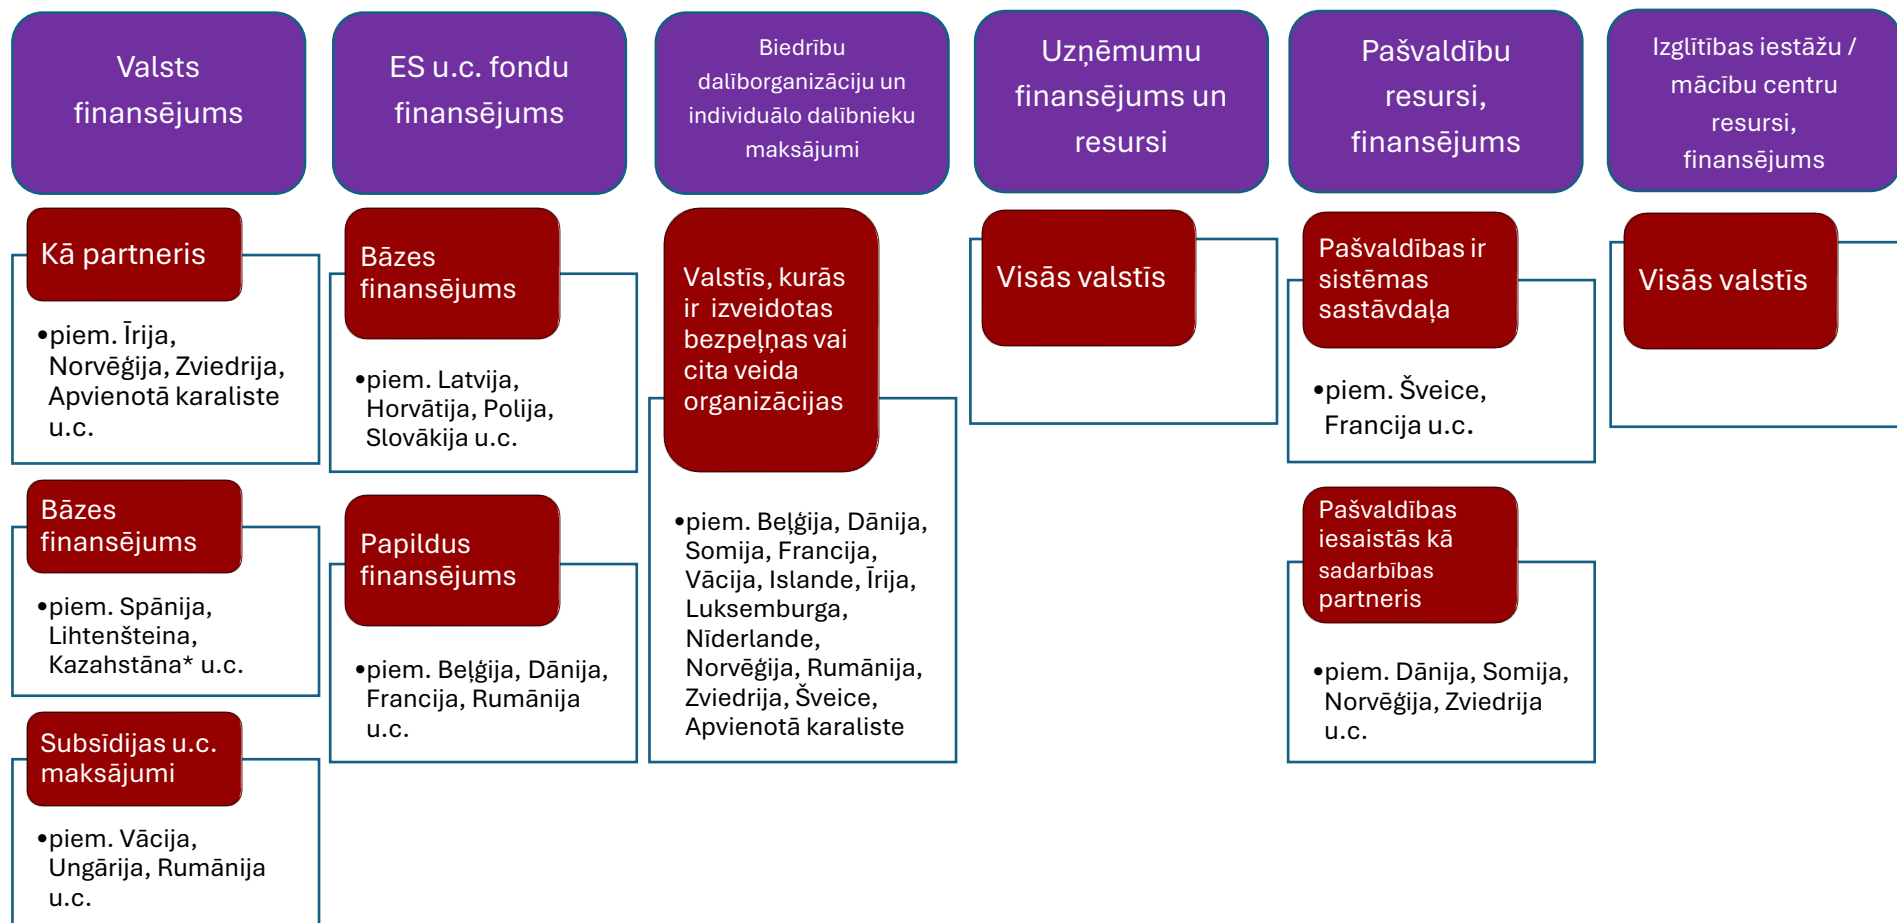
Valsts finansējums

Kā partneris

•piem. Īrija, Norvēģija, Zviedrija, Apvienotā karaliste u.c.

Bāzes finansējums

•piem. Spānija, Lihtenšteina, Kazahstāna* u.c.

Subsīdijas u.c. maksājumi

•piem. Vācija, Ungārija, Rumānija u.c.

ES u.c. fondu finansējums

Bāzes finansējums

•piem. Latvija, Horvātija, Polija, Slovākija u.c.

Papildus finansējums

•piem. Beļģija, Dānija, Francija, Rumānija u.c.

Biedrību dalīborganizāciju un individuālo dalībnieku maksājumi

Valstīs, kurās ir izveidotas bezpeļņas vai cita veida organizācijas

•piem. Beļģija, Dānija, Somija, Francija, Vācija, Islande, Īrija, Luksemburga, Nīderlande, Norvēģija, Rumānija, Zviedrija, Šveice, Apvienotā karaliste

Uzņēmumu finansējums un resursi

Visās valstīs

Pašvaldību resursi, finansējums

Pašvaldības ir sistēmas sastāvdaļa

•piem. Šveice, Francija u.c.

Pašvaldības iesaistās kā sadarbības partneris

•piem. Dānija, Somija, Norvēģija, Zviedrija u.c.

Izglītības iestāžu / mācību centru resursi, finansējums

Visās valstīs